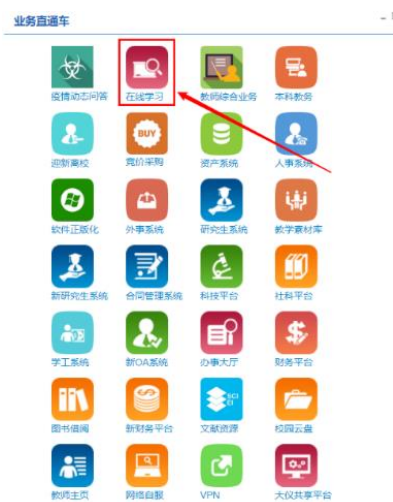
业务直通车

-

疫情动态问答

在线学习

教师综合业务

本科教务

迎新离校

BUY

竞价采购

资产系统

人事系统

软件正版化

外事系统

研究生系统

教学素材库

新研究生系统

合同管理系统

科技平台

社科平台

学工系统

新OA系统

办事大厅

财务平台

图书借阅

新财务平台

SCI

文献资源

校园云盘

教师主页

网络自服

VPN

大仪共享平台